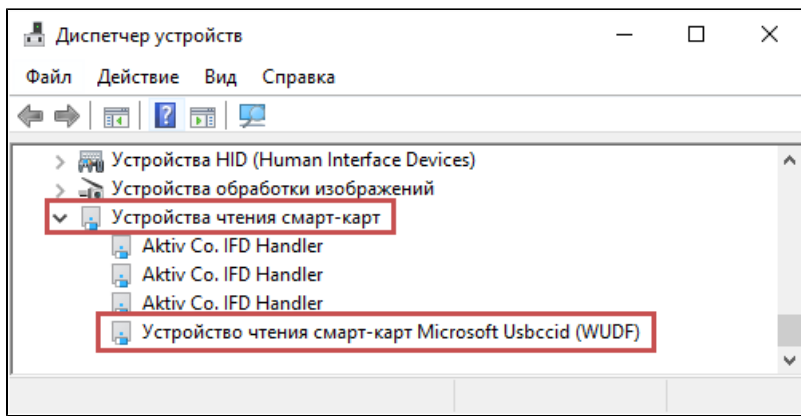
Диспетчер устройств

Файл Действие Вид Справка

Устройства HID (Human Interface Devices)
Устройства обработки изображений
Устройства чтения смарт-карт
Aktiv Co. IFD Handler
Aktiv Co. IFD Handler
Aktiv Co. IFD Handler
Устройство чтения смарт-карт Microsoft Usbccid (WUDF)